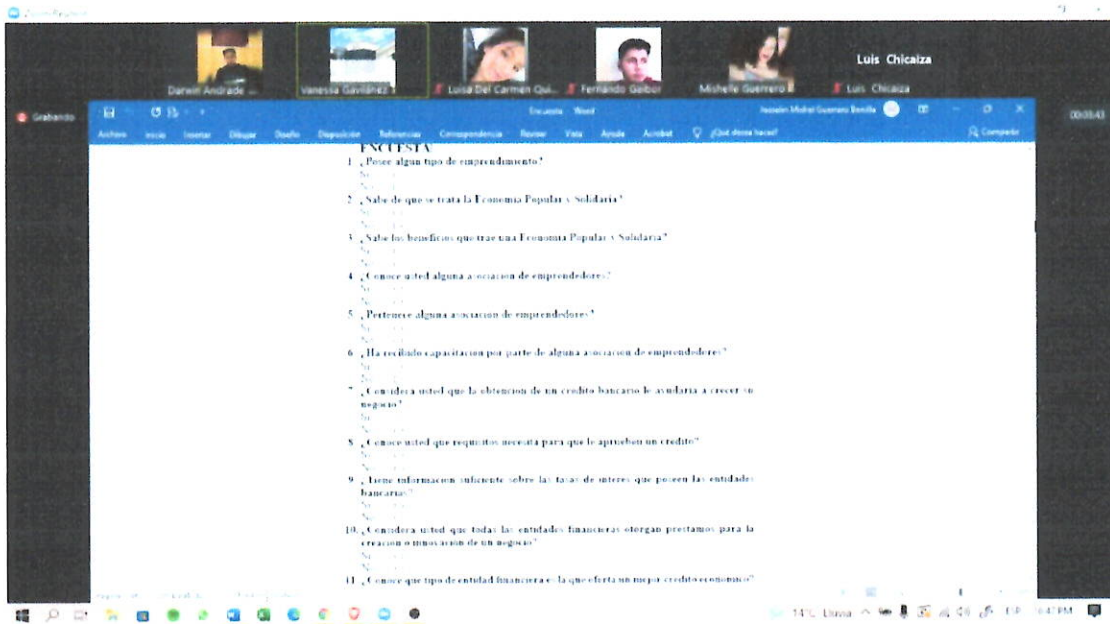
Darwin Andrade
Vanessa Gavilánez
Luisa Del Carmen Qui...
Fernando Gaibor
Michelle Guerrero
Luis Chicaiza
Luis Chicaiza

Grabando
00:33:43

Encuesta - Word
Archivo Inicio Insertar Dibujar Diseño Disposición Referencias Correspondencia Revisar Vista Ayuda Acrobat ¿Qué desea hacer?
Compartir

ENCUESTA
1. ¿Posee algún tipo de emprendimiento?
Sí
No
2. ¿Sabe de que se trata la Economía Popular y Solidaria?
Sí
No
3. ¿Sabe los beneficios que trae una Economía Popular y Solidaria?
Sí
No
4. ¿Conoce usted alguna asociación de emprendedores?
Sí
No
5. ¿Pertenece alguna asociación de emprendedores?
Sí
No
6. ¿Ha recibido capacitación por parte de alguna asociación de emprendedores?
Sí
No
7. ¿Considera usted que la obtención de un crédito bancario le ayudaría a crecer su negocio?
Sí
No
8. ¿Conoce usted que requisitos necesita para que le aprueben un crédito?
Sí
No
9. ¿Tiene información suficiente sobre las tasas de interés que poseen las entidades bancarias?
Sí
No
10. ¿Considera usted que todas las entidades financieras otorgan préstamos para la creación o innovación de un negocio?
Sí
No
11. ¿Conoce que tipo de entidad financiera es la que oferta un mejor crédito económico?

14°C Lluvia ESP 6:47 PM